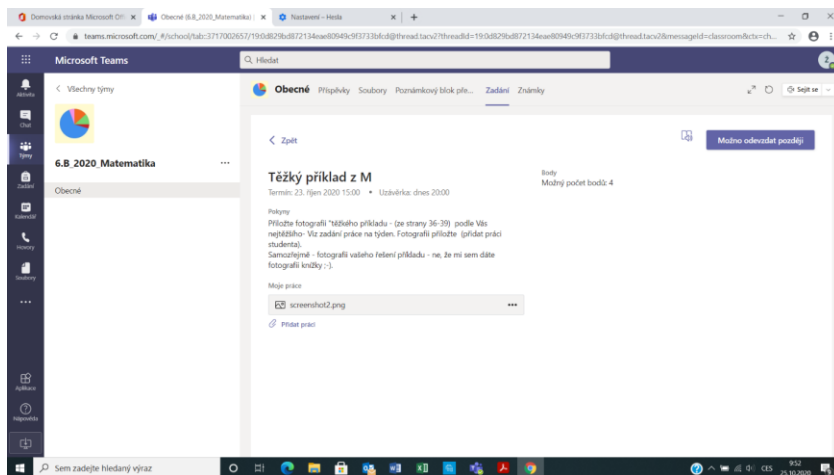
Domovská stránka Microsoft Off ×
Obecné (6.B_2020_Matematika) ×
Nastavení – Heslo ×
+

teams.microsoft.com/_#/school/tab::3717002657/19:0d829bd872134eae80949c9f3733bfcd@thread.tacv2?threadId=19:0d829bd872134eae80949c9f3733bfcd@thread.tacv2&messageId=classroom&ctx=ch...

Microsoft Teams
Hledat

Aktivita
Chat
Týmy
Zadání
Kalendář
Hovory
Soubory
...
Aplikace
Nápověda

< Všechny týmy
6.B_2020_Matematika ...
Obecné

Obecné Příspěvky Soubory Poznámkový blok pře... Zadání Známky
Sejít se

< Zpět
Možno odevzdat později

Těžký příklad z M
Termín: 23. říjen 2020 15:00 • Uzávěrka: dnes 20:00

Body
Možný počet bodů: 4

Pokyny
Přiložte fotografii "těžšího příkladu - (ze strany 36-39) podle Vás nejtěžšího- Viz zadání práce na týden. Fotografii přiložte (přidat práci studenta).
Samozřejmě - fotografii vašeho řešení příkladu - ne, že mi sem dáte fotografii knížky :-).

Moje práce
screenshot2.png ...
Přidat práci

Sem zadejte hledaný výraz
CES 9:52 25.10.2020